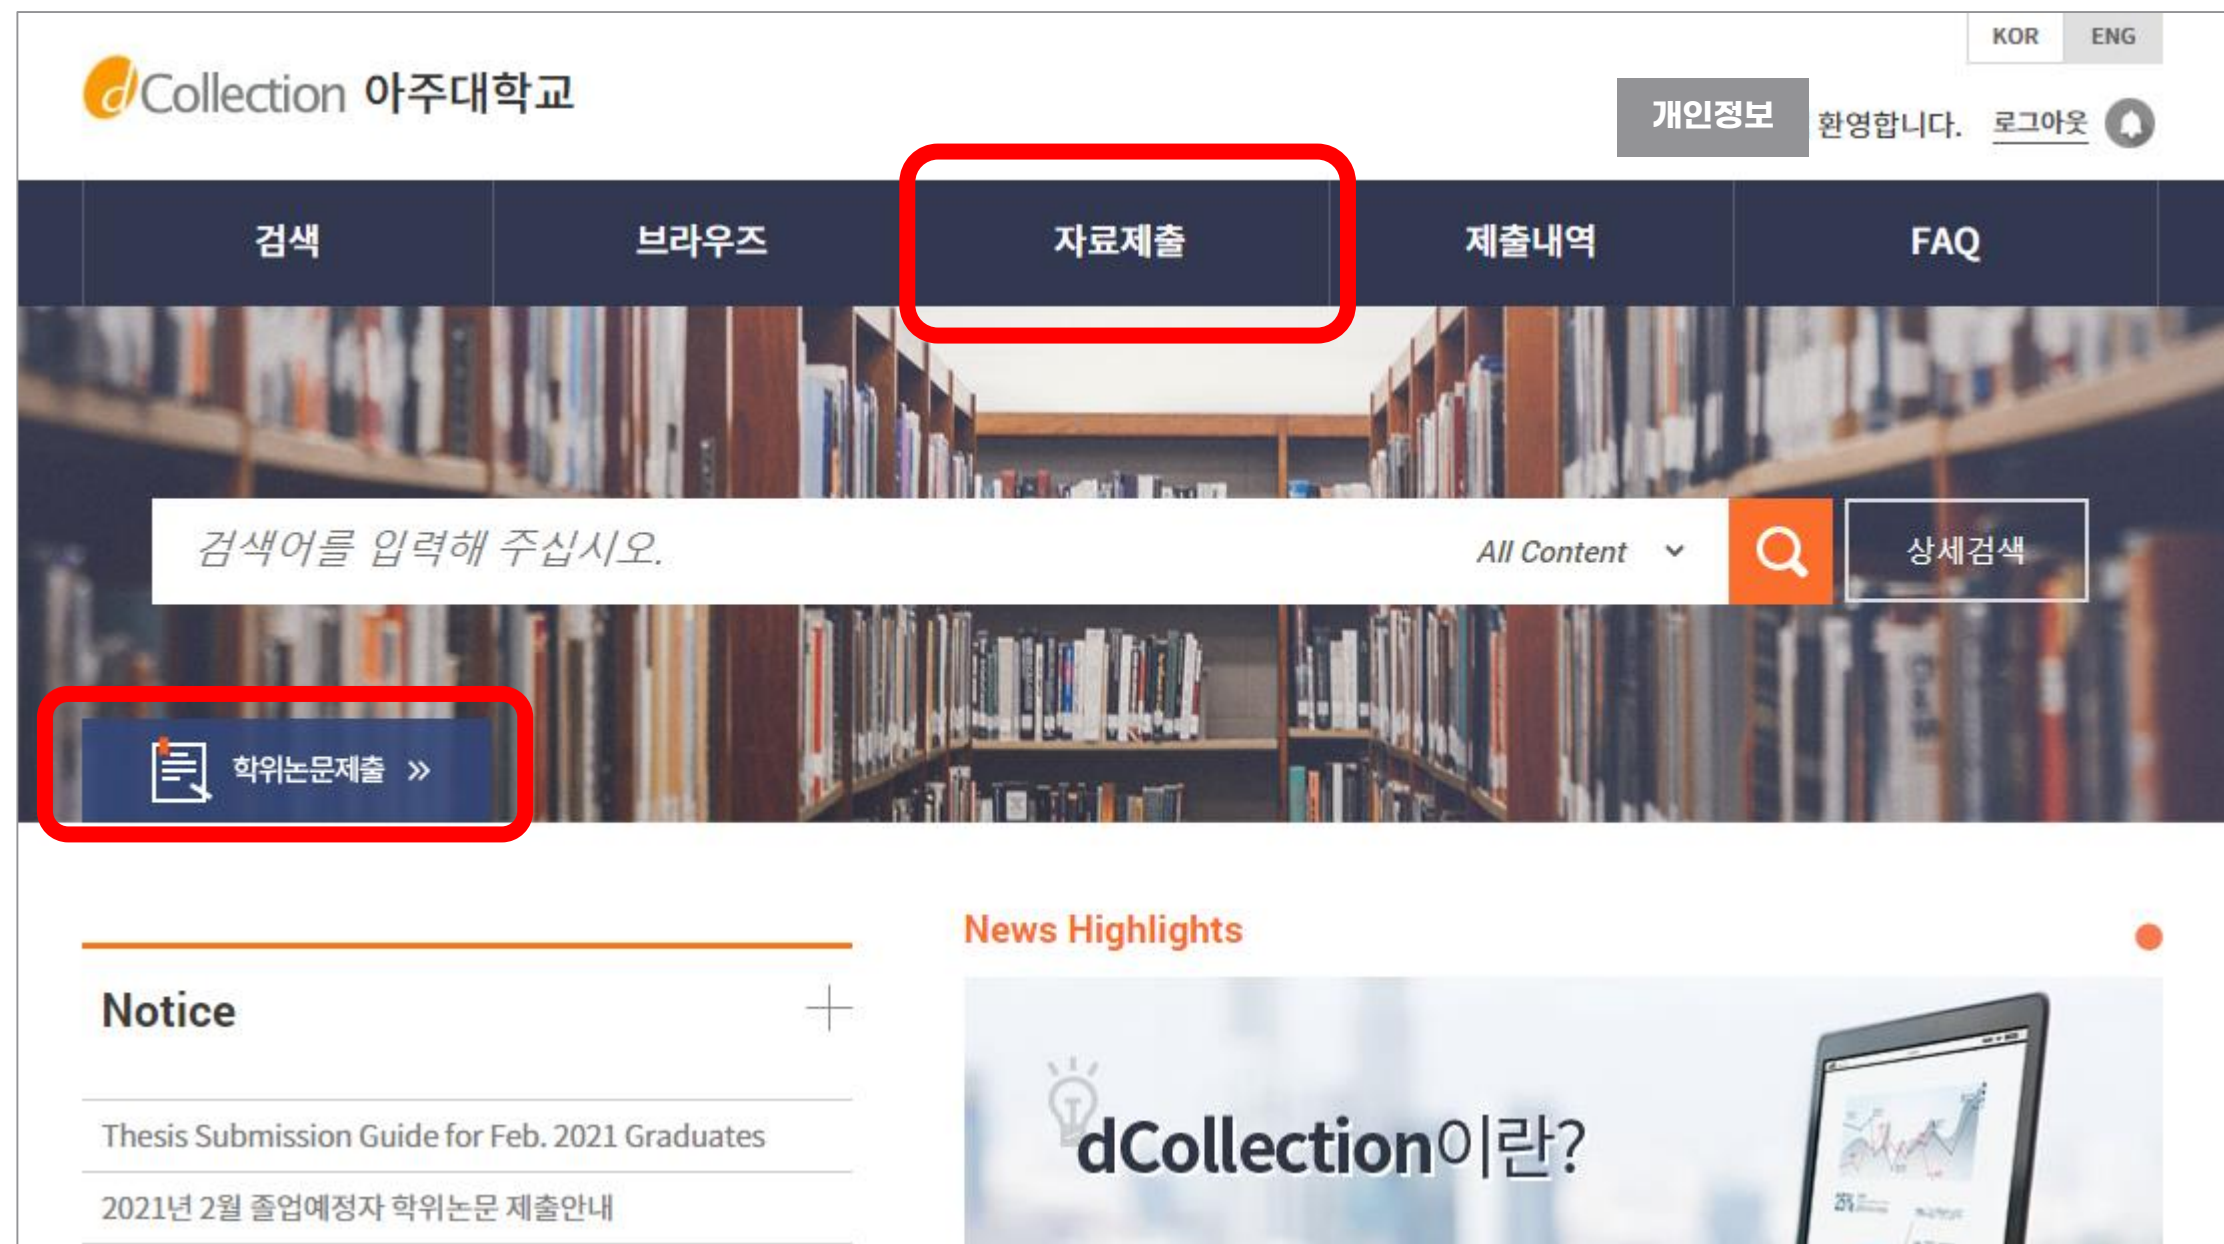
KOR ENG

dCollection 아주대학교

개인정보 환영합니다. 로그아웃

검색 브라우즈 자료제출 제출내역 FAQ

검색어를 입력해 주십시오. All Content 상세검색

학위논문제출 »

News Highlights

Notice +

Thesis Submission Guide for Feb. 2021 Graduates

2021년 2월 졸업예정자 학위논문 제출안내

dCollection이란?